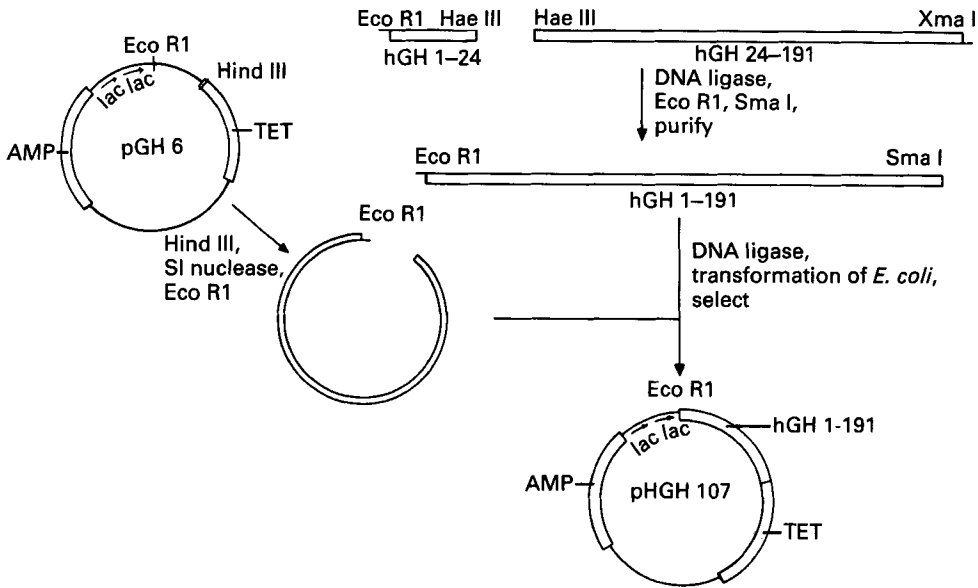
Eco R1 Hae III
hGH 1–24

Hae III Xma I
hGH 24–191

DNA ligase, Eco R1, Sma I, purify

Eco R1 Sma I
hGH 1–191

Eco R1
lac lac
Hind III
TET
AMP
pGH 6

Hind III, SI nuclease, Eco R1

Eco R1

DNA ligase, transformation of *E. coli*, select

Eco R1
lac lac
hGH 1-191
AMP
pHGH 107
TET